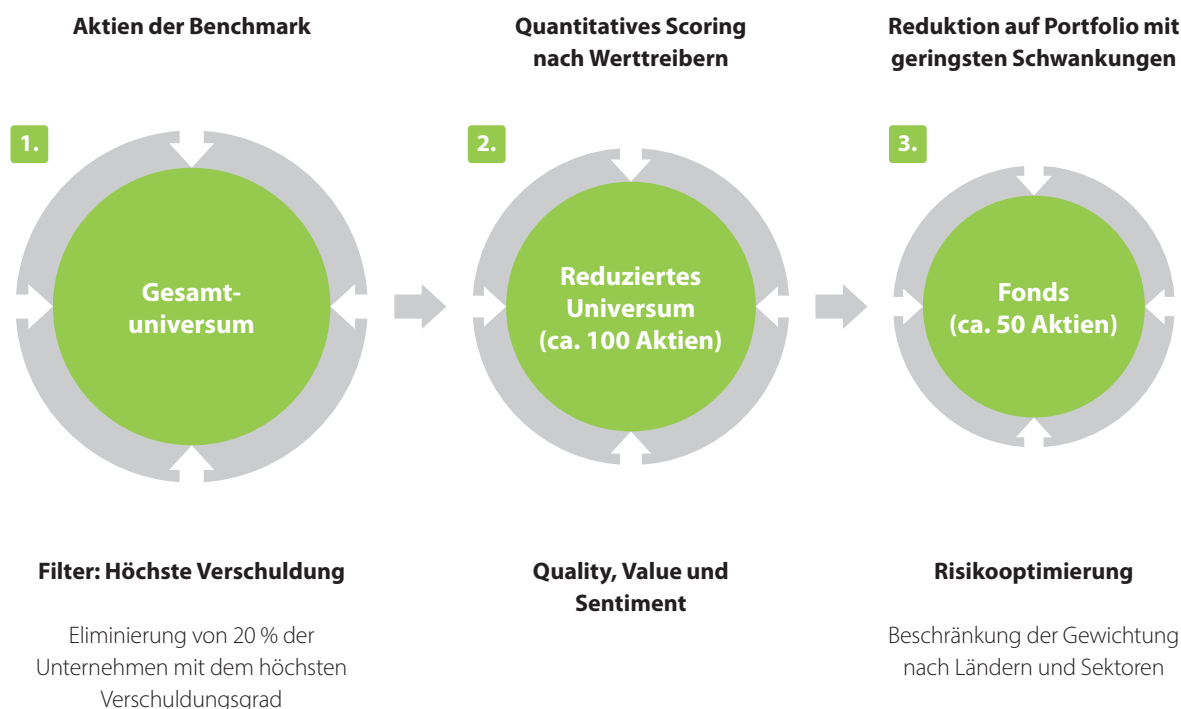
Aktien der Benchmark

Quantitatives Scoring nach Werttreibern

Reduktion auf Portfolio mit geringsten Schwankungen

1.

Gesamtuniversum

2.

Reduziertes Universum (ca. 100 Aktien)

3.

Fonds (ca. 50 Aktien)

Filter: Höchste Verschuldung

Eliminierung von 20 % der Unternehmen mit dem höchsten Verschuldungsgrad

Quality, Value und Sentiment

Risikooptimierung

Beschränkung der Gewichtung nach Ländern und Sektoren